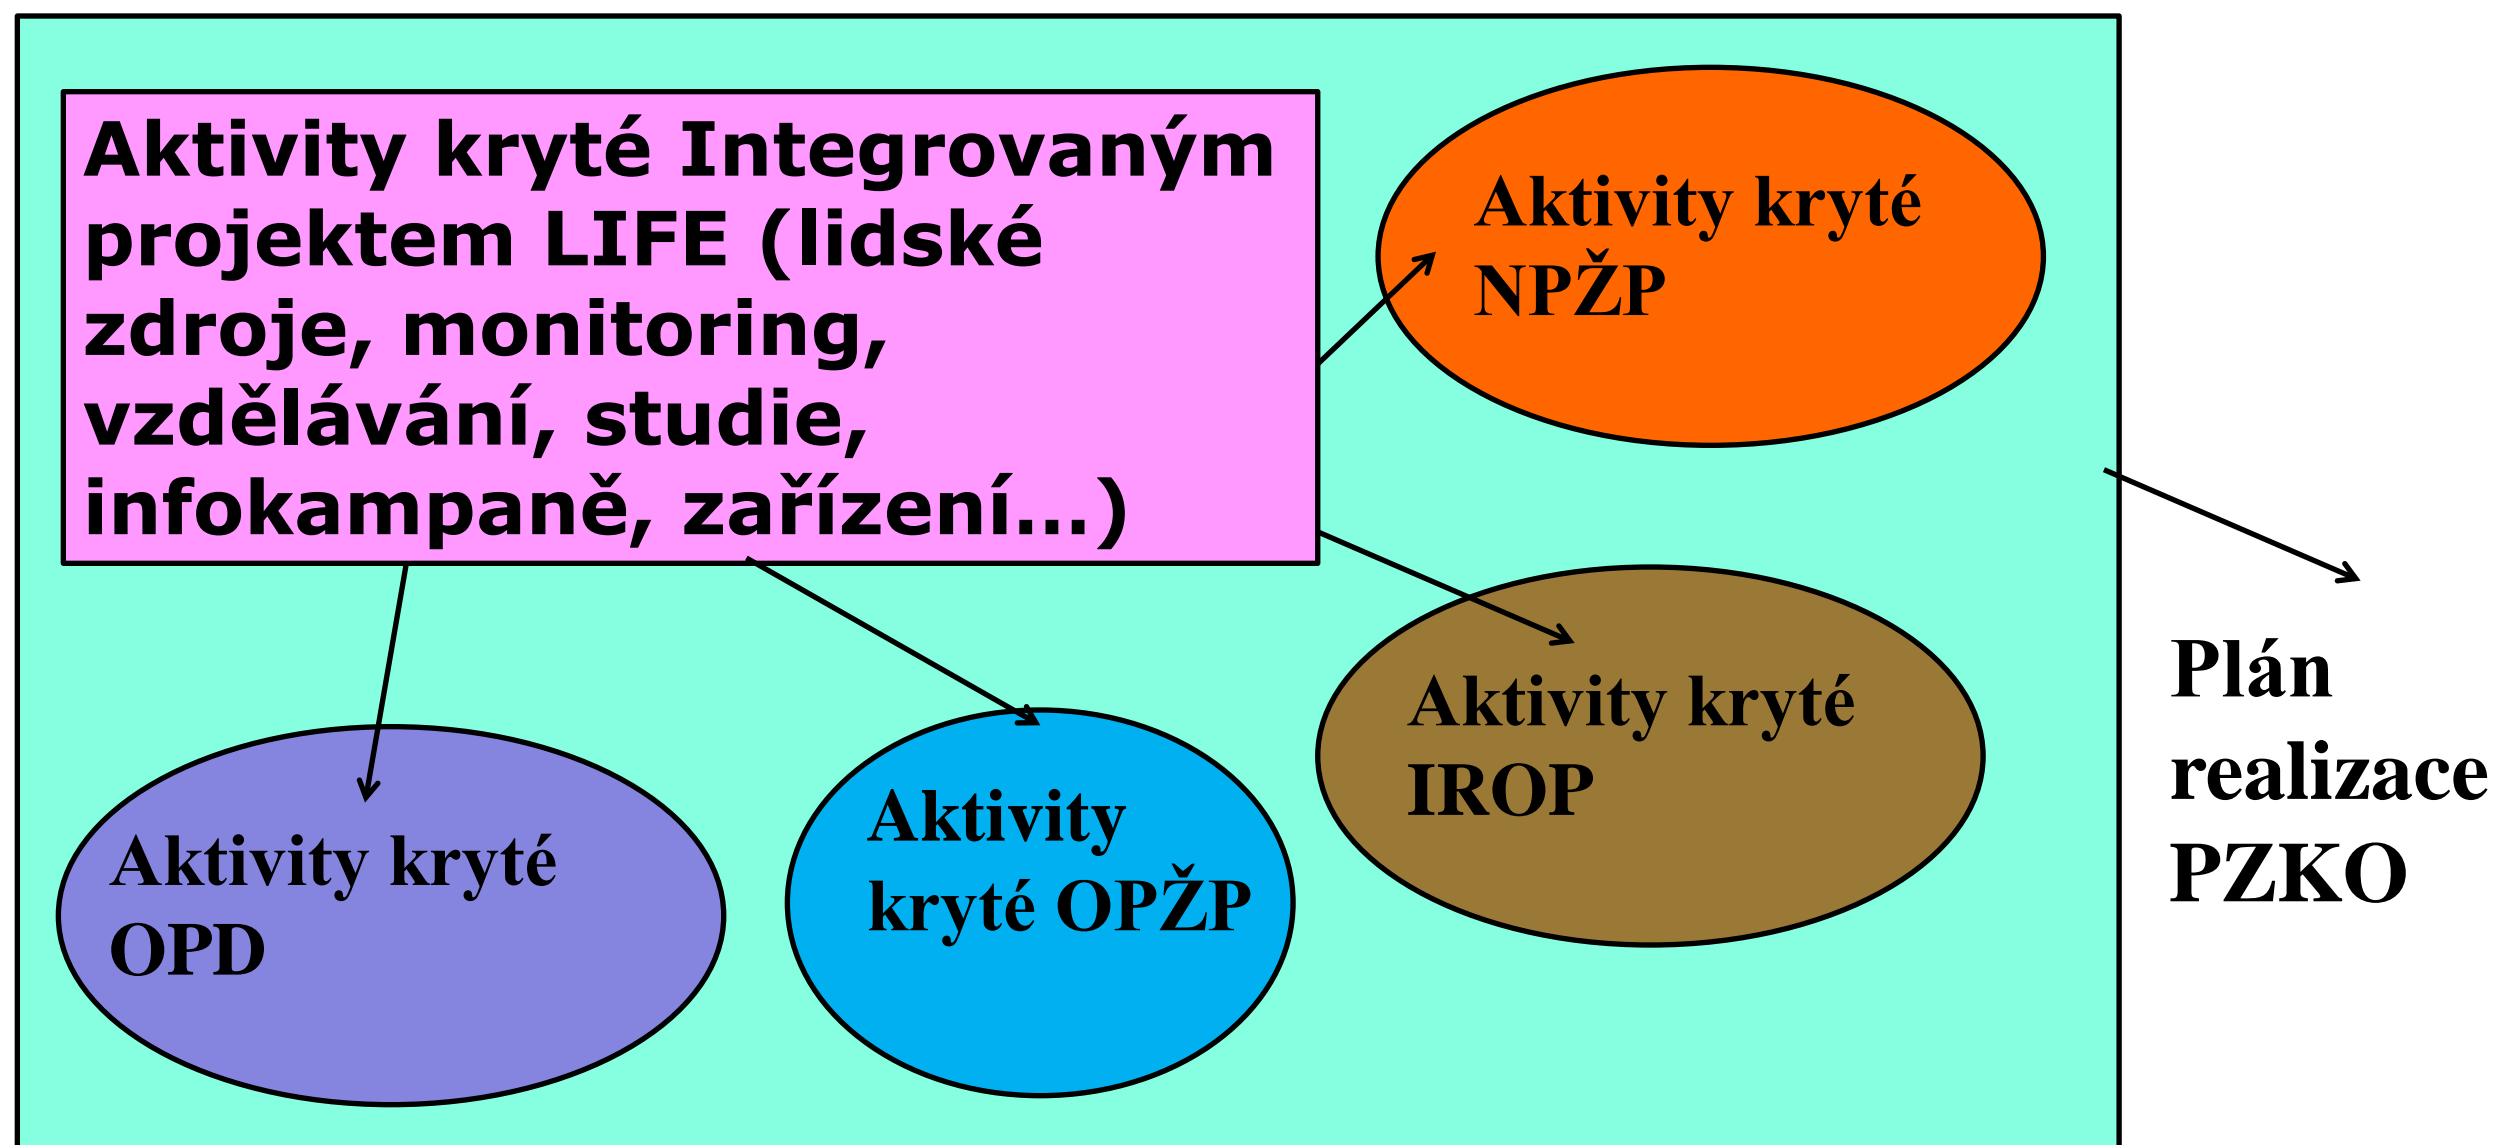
Aktivity kryté Integrovaným projektem LIFE (lidské zdroje, monitoring, vzdělávání, studie, infokampaně, zařízení…)

Aktivity kryté NPŽP

Aktivity kryté IROP

Aktivity kryté OPD

Aktivity kryté OPŽP

Plán realizace PZKO